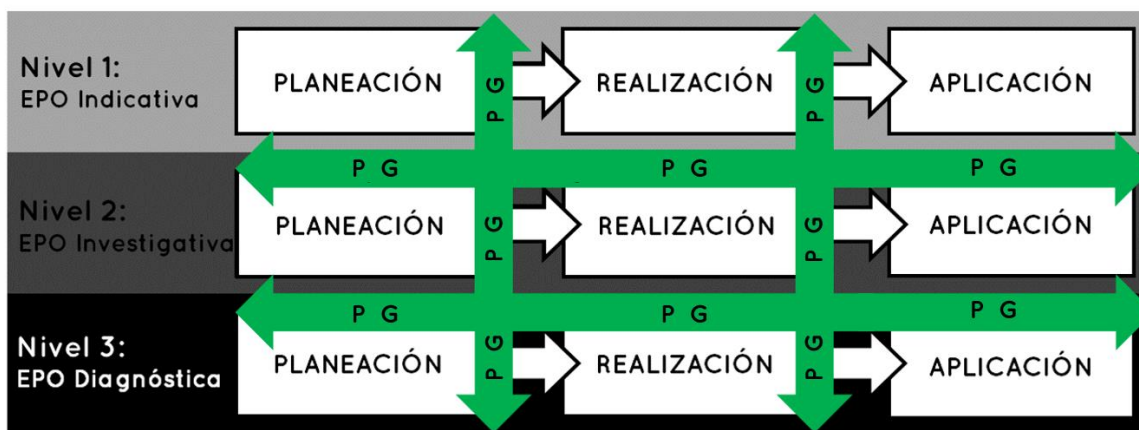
Nivel 1:
EPO Indicativa

PLANEACIÓN | PG | REALIZACIÓN | PG | APLICACIÓN

PG PG PG

Nivel 2:
EPO Investigativa

PLANEACIÓN | PG | REALIZACIÓN | PG | APLICACIÓN

PG PG PG

Nivel 3:
EPO Diagnóstica

PLANEACIÓN | PG | REALIZACIÓN | PG | APLICACIÓN